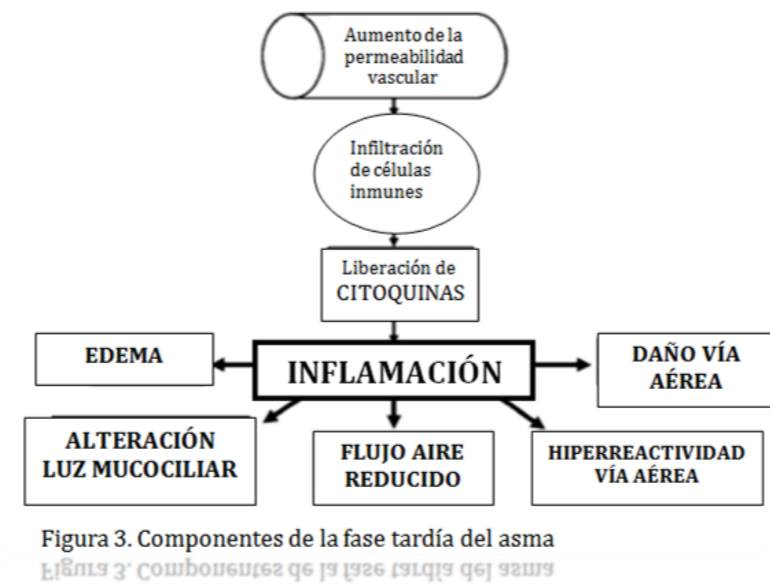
Aumento de la permeabilidad vascular

Infiltración de células inmunes

Liberación de CITOQUINAS

EDEMA

INFLAMACIÓN

DAÑO VÍA AÉREA

ALTERACIÓN LUZ MUCOCILIAR

FLUJO AIRE REDUCIDO

HIPERREACTIVIDAD VÍA AÉREA

Figura 3. Componentes de la fase tardía del asma